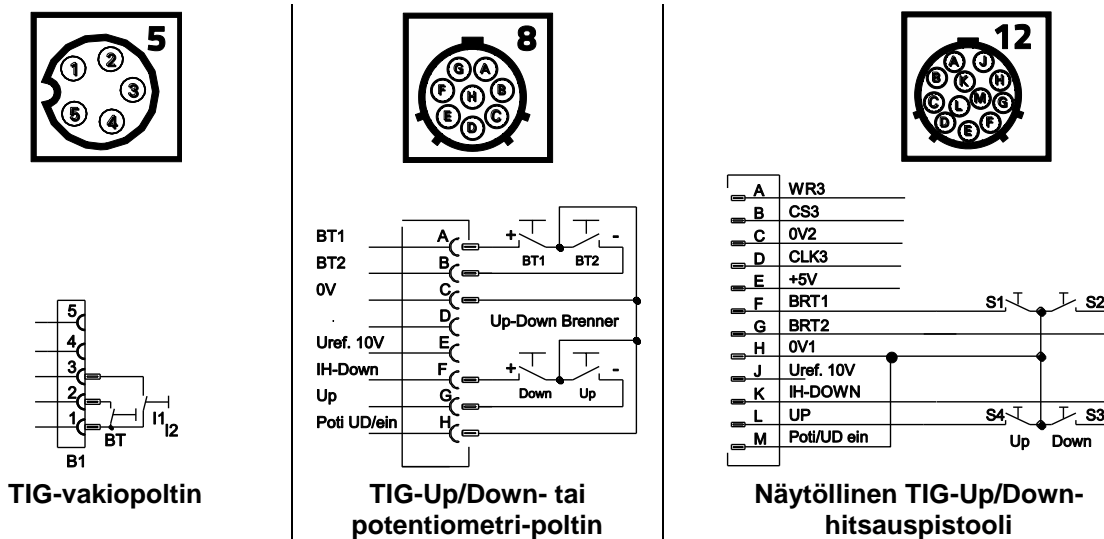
5

1 2 3 4 5

5
4
3
2
1
B1
BT
I1
I2

TIG-vakiopoltin

8

G A F H B E C D

BT1
BT2
0V
Uref. 10V
IH-Down
Up
Poti UD/ein

A
B
C
D
E
F
G
H

+
-
BT1
BT2
Up-Down Brenner
+
-
Down
Up

TIG-Up/Down- tai potentiometri-poltin

12

A J B K H C L M G D E F

A WR3
B CS3
C 0V2
D CLK3
E +5V
F BRT1
G BRT2
H 0V1
J Uref. 10V
K IH-DOWN
L UP
M Poti/UD ein

S1
S2
S4
S3
Up
Down

Näytöllinen TIG-Up/Down-hitsauspistooli